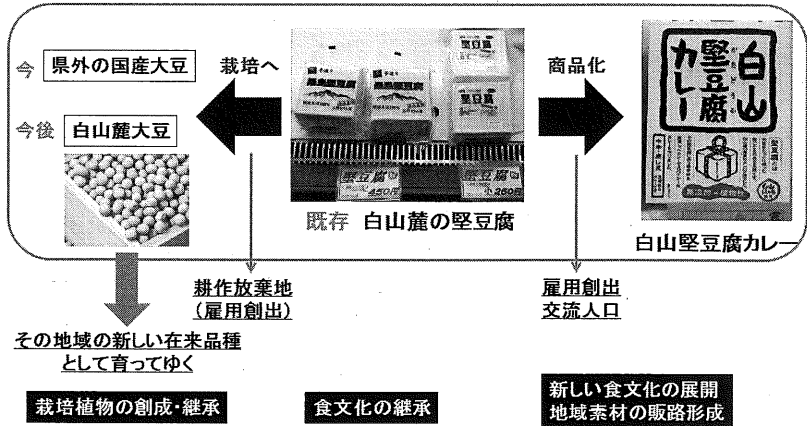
今 県外の国産大豆

今後 白山麓大豆

栽培へ

商品化

既存 白山麓の堅豆腐

白山堅豆腐カレー

耕作放棄地
(雇用創出)

雇用創出
交流人口

その地域の新しい在来品種
として育ってゆく

栽培植物の創成・継承

食文化の継承

新しい食文化の展開
地域素材の販路形成